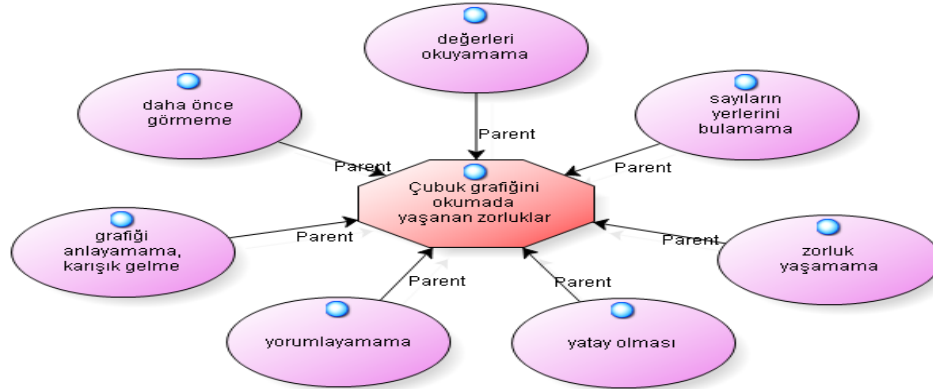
değerleri okuyamama

daha önce görmeme

sayıların yerlerini bulamama

Parent

Parent

Parent

Çubuk grafiğini okumada yaşanan zorluklar

grafiği anlayamama, karışık gelme

Parent

Parent

zorluk yaşamama

Parent

Parent

yorumlayamama

yatay olması